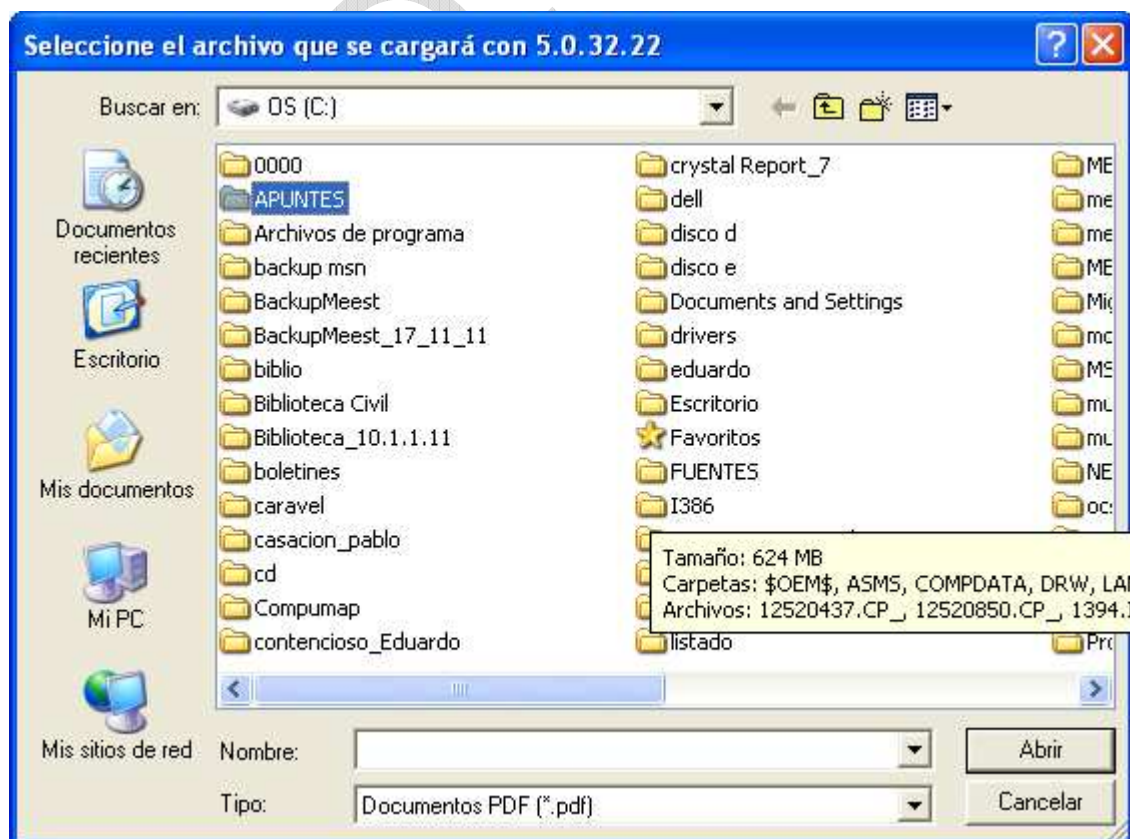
Seleccione el archivo que se cargará con 5.0.32.22

Buscar en: OS (C:)

Documentos recientes

Escritorio

Mis documentos

Mi PC

Mis sitios de red

0000
APUNTES
Archivos de programa
backup msn
BackupMeest
BackupMeest_17_11_11
biblio
Biblioteca Civil
Biblioteca_10.1.1.11
boletines
caravel
casacion_pablo
cd
Compumap
contencioso_Eduardo

crystal Report_7
dell
disco d
disco e
Documents and Settings
drivers
eduardo
Escritorio
Favoritos
FUENTES
I386
listado

ME
me
me
ME
Mi
mc
MS
mu
mu
NE
oc
Pr

Tamaño: 624 MB
Carpetas: $OEM$, ASMS, COMPDATA, DRW, LA
Archivos: 12520437.CP_, 12520850.CP_, 1394.

Nombre:
Tipo: Documentos PDF (*.pdf)

Abrir
Cancelar